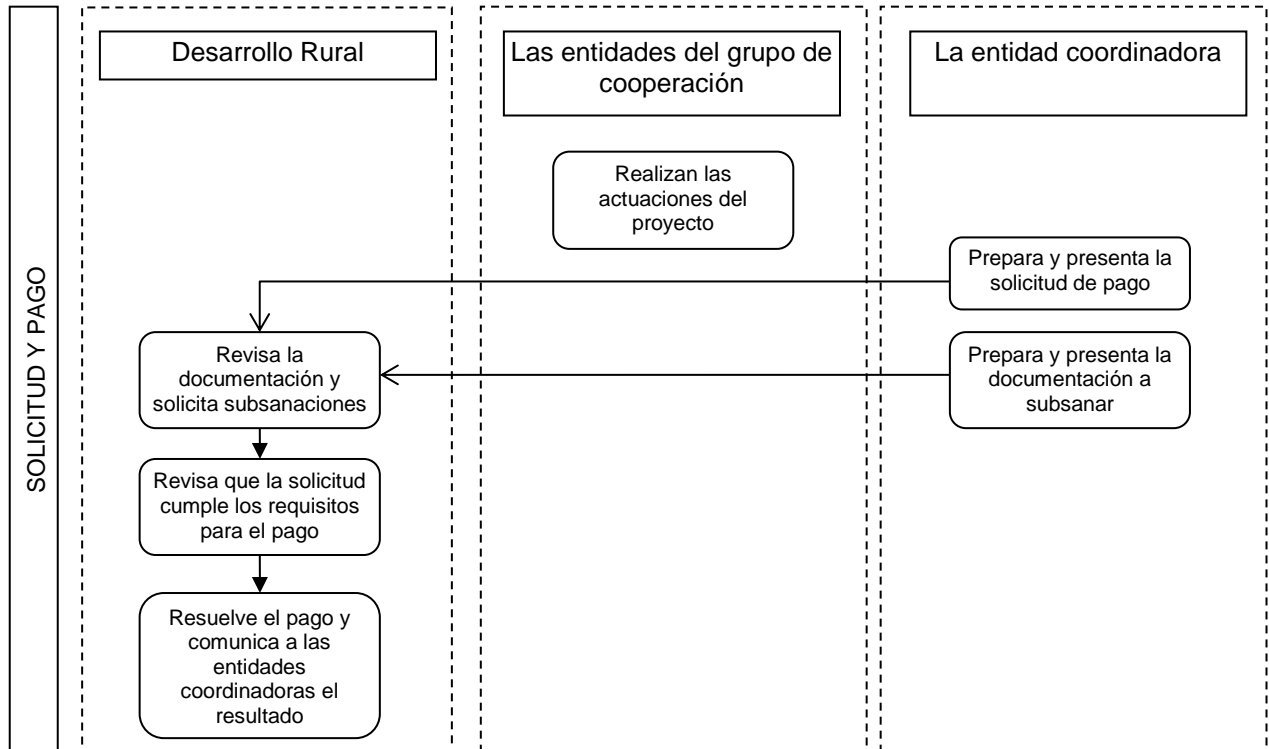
SOLICITUD Y PAGO

Desarrollo Rural

Las entidades del grupo de cooperación

La entidad coordinadora

Realizan las actuaciones del proyecto

Prepara y presenta la solicitud de pago

Revisa la documentación y solicita subsanaciones

Prepara y presenta la documentación a subsanar

Revisa que la solicitud cumple los requisitos para el pago

Resuelve el pago y comunica a las entidades coordinadoras el resultado